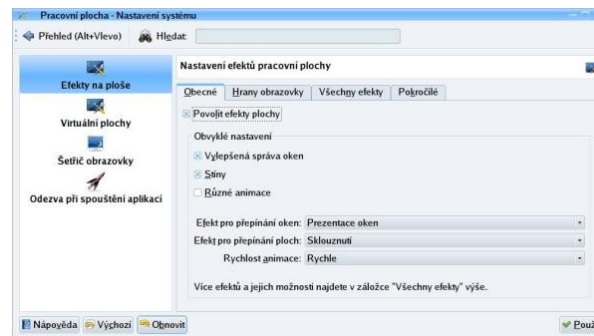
Pracovní plocha - Nastavení systému

Přehled (Alt+Vlevo) Hledat:

Efekty na ploše
Virtuální plochy
Šetřič obrazovky
Odezva při spouštění aplikací

Nastavení efektů pracovní plochy

Obecné | Hrany obrazovky | Všechny efekty | Pokročilé

Povolit efekty plochy

Obvyklé nastavení
Vylepšená správa oken
Stíny
Různé animace

Efekt pro přepínání oken: Prezentace oken
Efekt pro přepínání ploch: Sklouznutí
Rychlost animace: Rychle

Více efektů a jejich možností najdete v záložce "Všechny efekty" výše.

Nápověda | Výchozí | Obnovit | Použ